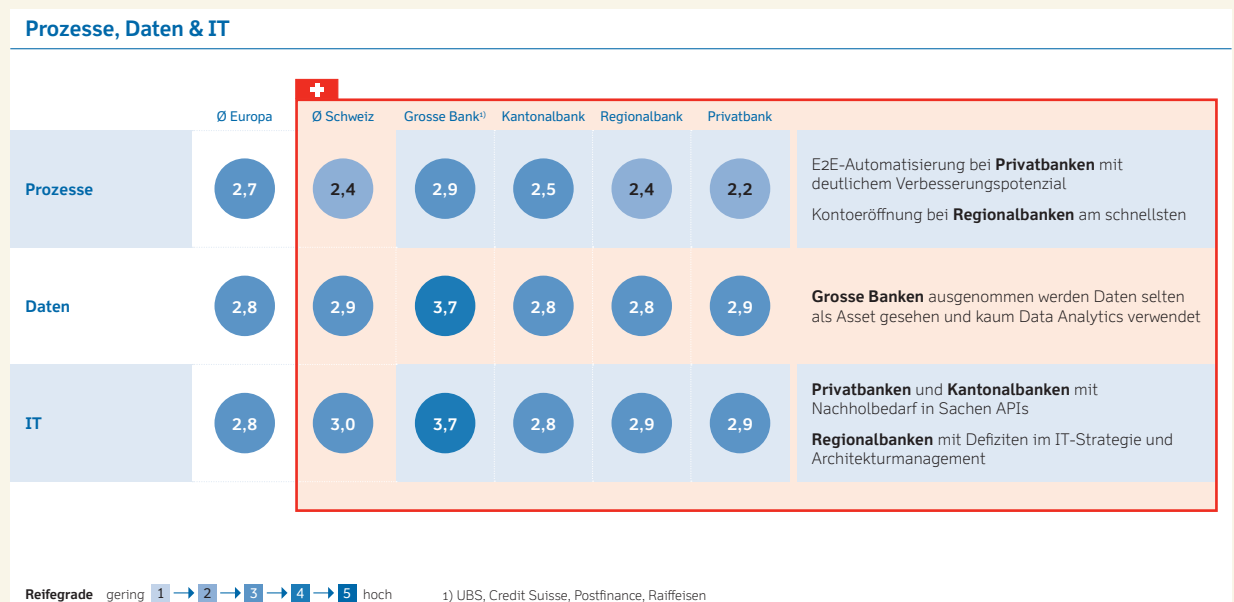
Prozesse, Daten & IT

| | Ø Europa | Ø Schweiz | Grosse Bank$^{1)}$ | Kantonalbank | Regionalbank | Privatbank | |
|---|---|---|---|---|---|---|---|
| Prozesse | 2,7 | 2,4 | 2,9 | 2,5 | 2,4 | 2,2 | E2E-Automatisierung bei **Privatbanken** mit deutlichem Verbesserungspotenzial<br>Kontoeröffnung bei **Regionalbanken** am schnellsten |
| Daten | 2,8 | 2,9 | 3,7 | 2,8 | 2,8 | 2,9 | **Grosse Banken** ausgenommen werden Daten selten als Asset gesehen und kaum Data Analytics verwendet |
| IT | 2,8 | 3,0 | 3,7 | 2,8 | 2,9 | 2,9 | **Privatbanken** und **Kantonalbanken** mit Nachholbedarf in Sachen APIs<br>**Regionalbanken** mit Defiziten im IT-Strategie und Architekturmanagement |

Reifegrade gering 1 → 2 → 3 → 4 → 5 hoch

1) UBS, Credit Suisse, Postfinance, Raiffeisen